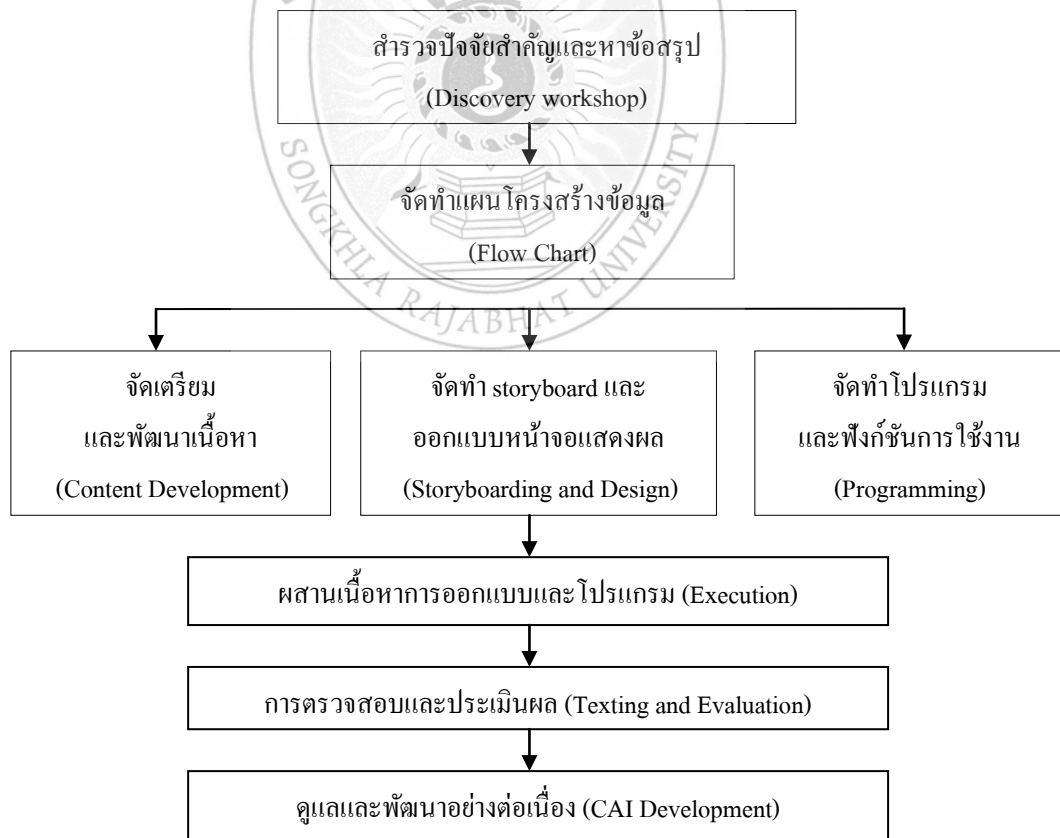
สำรวจปัจจัยสำคัญและหาข้อสรุป
(Discovery workshop)

จัดทำแผนโครงสร้างข้อมูล
(Flow Chart)

จัดเตรียม
และพัฒนาเนื้อหา
(Content Development)

จัดทำ storyboard และ
ออกแบบหน้าจอแสดงผล
(Storyboarding and Design)

จัดทำโปรแกรม
และฟังก์ชันการใช้งาน
(Programming)

ผสานเนื้อหาการออกแบบและโปรแกรม (Execution)

การตรวจสอบและประเมินผล (Texting and Evaluation)

ดูแลและพัฒนาอย่างต่อเนื่อง (CAI Development)

SONGKHLA RAJABHAT UNIVERSITY